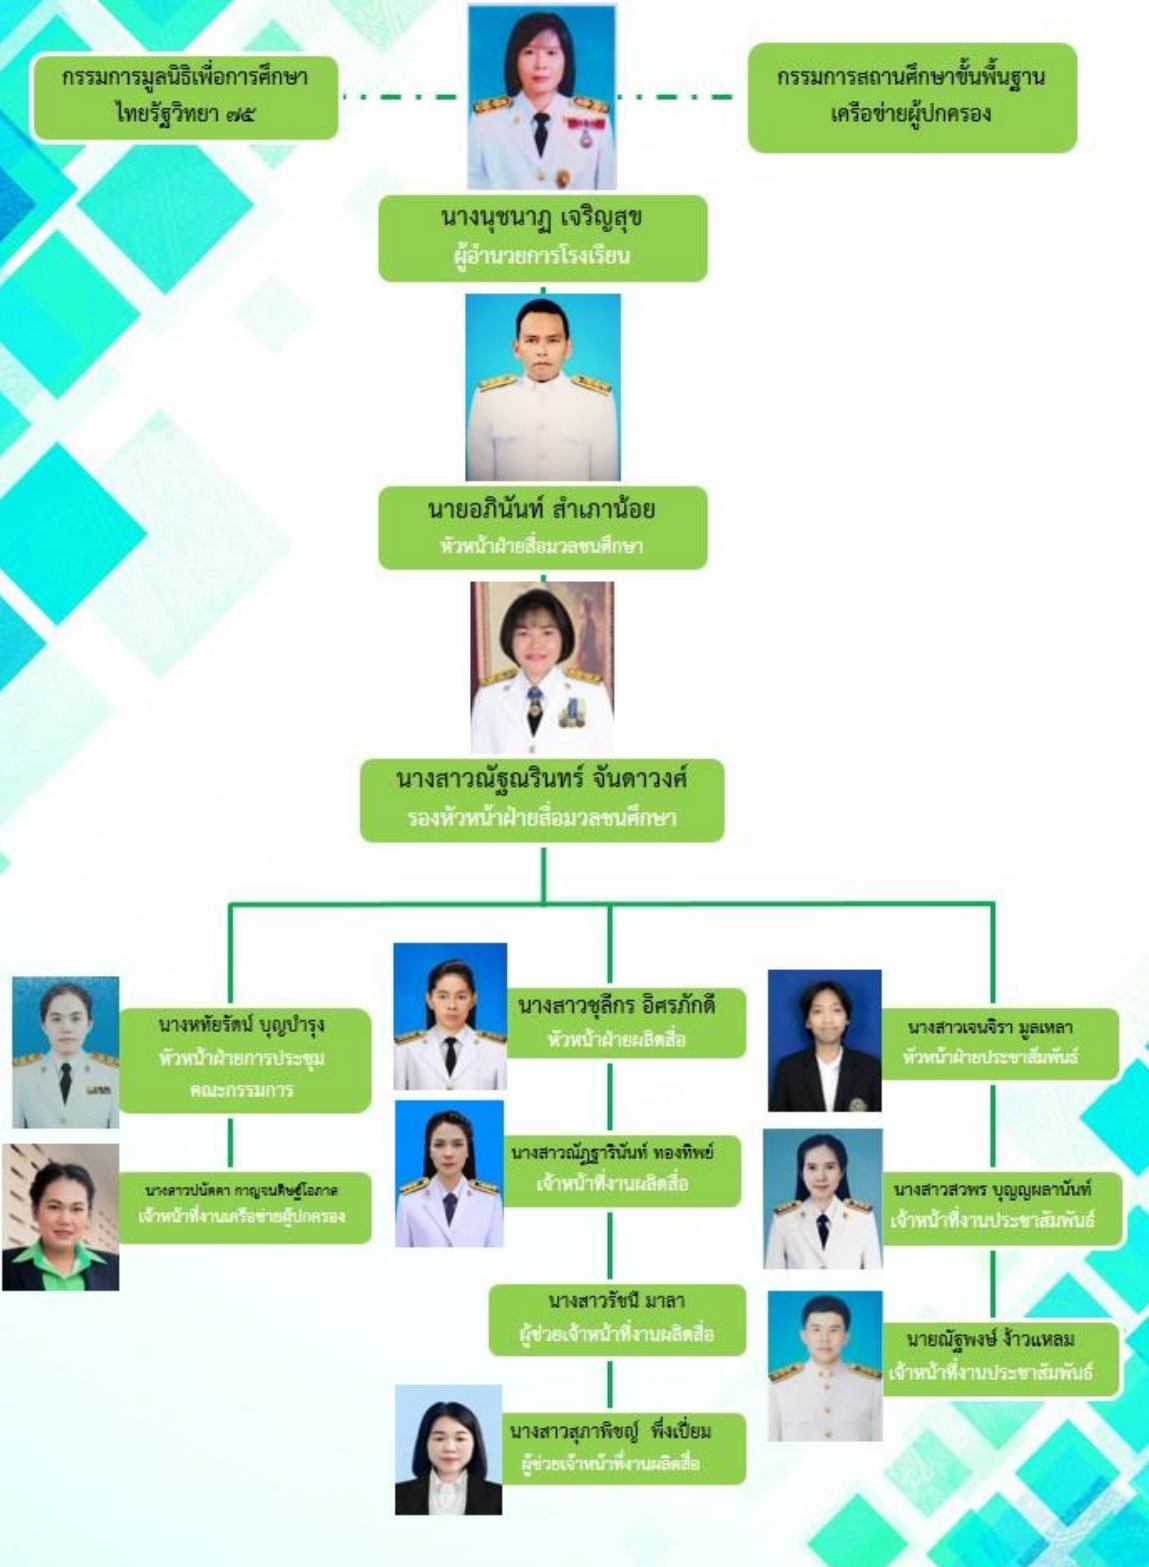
กรรมการมูลนิธิเพื่อการศึกษา ไทยรัฐวิทยา ๗๕

กรรมการสถานศึกษาขั้นพื้นฐาน เครือข่ายผู้ปกครอง

นางนุชนาฎ เจริญสุข
ผู้อำนวยการโรงเรียน

นายอภินันท์ สำเภาน้อย
หัวหน้าฝ่ายสื่อมวลชนศึกษา

นางสาวณัฐณรินทร์ จันดาวงศ์
รองหัวหน้าฝ่ายสื่อมวลชนศึกษา

นางหทัยรัตน์ บุญบำรุง
หัวหน้าฝ่ายการประชุมคณะกรรมการ

นางสาวปนัดดา กาญจนศิษฐ์โอภาส
เจ้าหน้าที่งานเครือข่ายผู้ปกครอง

นางสาวชุลีกร อิศรภักดี
หัวหน้าฝ่ายผลิตสื่อ

นางสาวณัฏฐารินันท์ ทองทิพย์
เจ้าหน้าที่งานผลิตสื่อ

นางสาวรัชนี มาลา
ผู้ช่วยเจ้าหน้าที่งานผลิตสื่อ

นางสาวสุภาพิชญ์ พึ่งเปี่ยม
ผู้ช่วยเจ้าหน้าที่งานผลิตสื่อ

นางสาวเจนจิรา มูลเหลา
หัวหน้าฝ่ายประชาสัมพันธ์

นางสาวสวพร บุญญผลานันท์
เจ้าหน้าที่งานประชาสัมพันธ์

นายณัฐพงษ์ จ้าวแหลม
เจ้าหน้าที่งานประชาสัมพันธ์